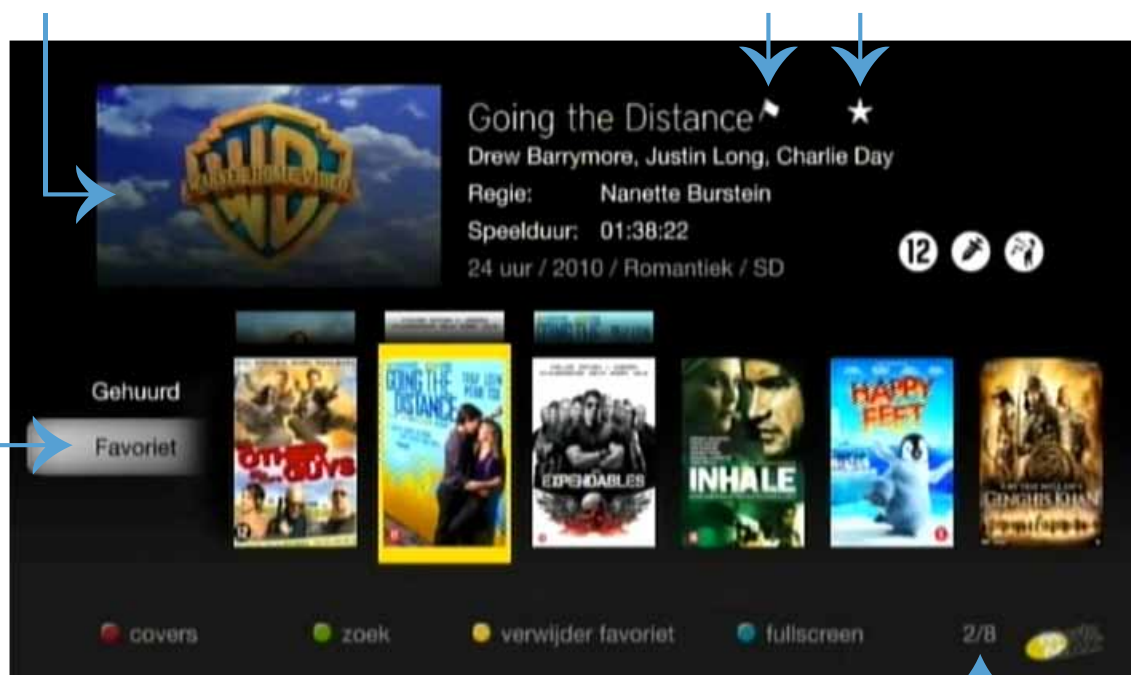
Going the Distance

Drew Barrymore, Justin Long, Charlie Day

Regie: Nanette Burstein

Speelduur: 01:38:22

24 uur / 2010 / Romantiek / SD

12

Gehuurd

Favoriet

THE OTHER GUYS

GOING THE DISTANCE

THE EXPENDABLES

INHALE

HAPPY FEET

GENGHIS KHAN

covers

zoek

verwijder favoriet

fullscreen

2/8